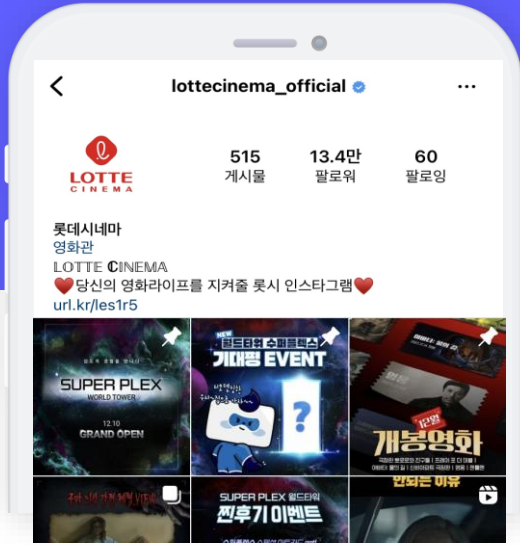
lottecinema_official

LOTTE CINEMA

515 게시물

13.4만 팔로워

60 팔로잉

롯데시네마
영화관
LOTTE CINEMA
❤️당신의 영화라이프를 지켜줄 롯시 인스타그램❤️
url.kr/les1r5

SUPER PLEX WORLD TOWER
12.10 GRAND OPEN

NEW 월드타워 수퍼플렉스 기대평 EVENT

12월 개봉영화

SUPER PLEX 월드타워 찐후기 이벤트